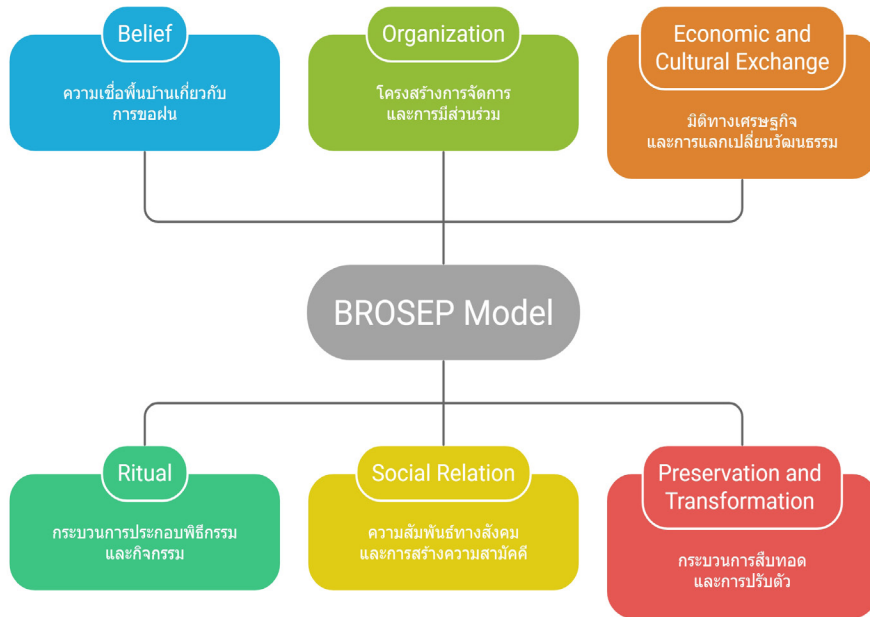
Belief

ความเชื่อพื้นบ้านเกี่ยวกับการขอฝน

Organization

โครงสร้างการจัดการและการมีส่วนร่วม

Economic and Cultural Exchange

มิติทางเศรษฐกิจและการแลกเปลี่ยนวัฒนธรรม

BROSEP Model

Ritual

กระบวนการประกอบพิธีกรรมและกิจกรรม

Social Relation

ความสัมพันธ์ทางสังคมและการสร้างความสามัคคี

Preservation and Transformation

กระบวนการสืบทอดและการปรับตัว